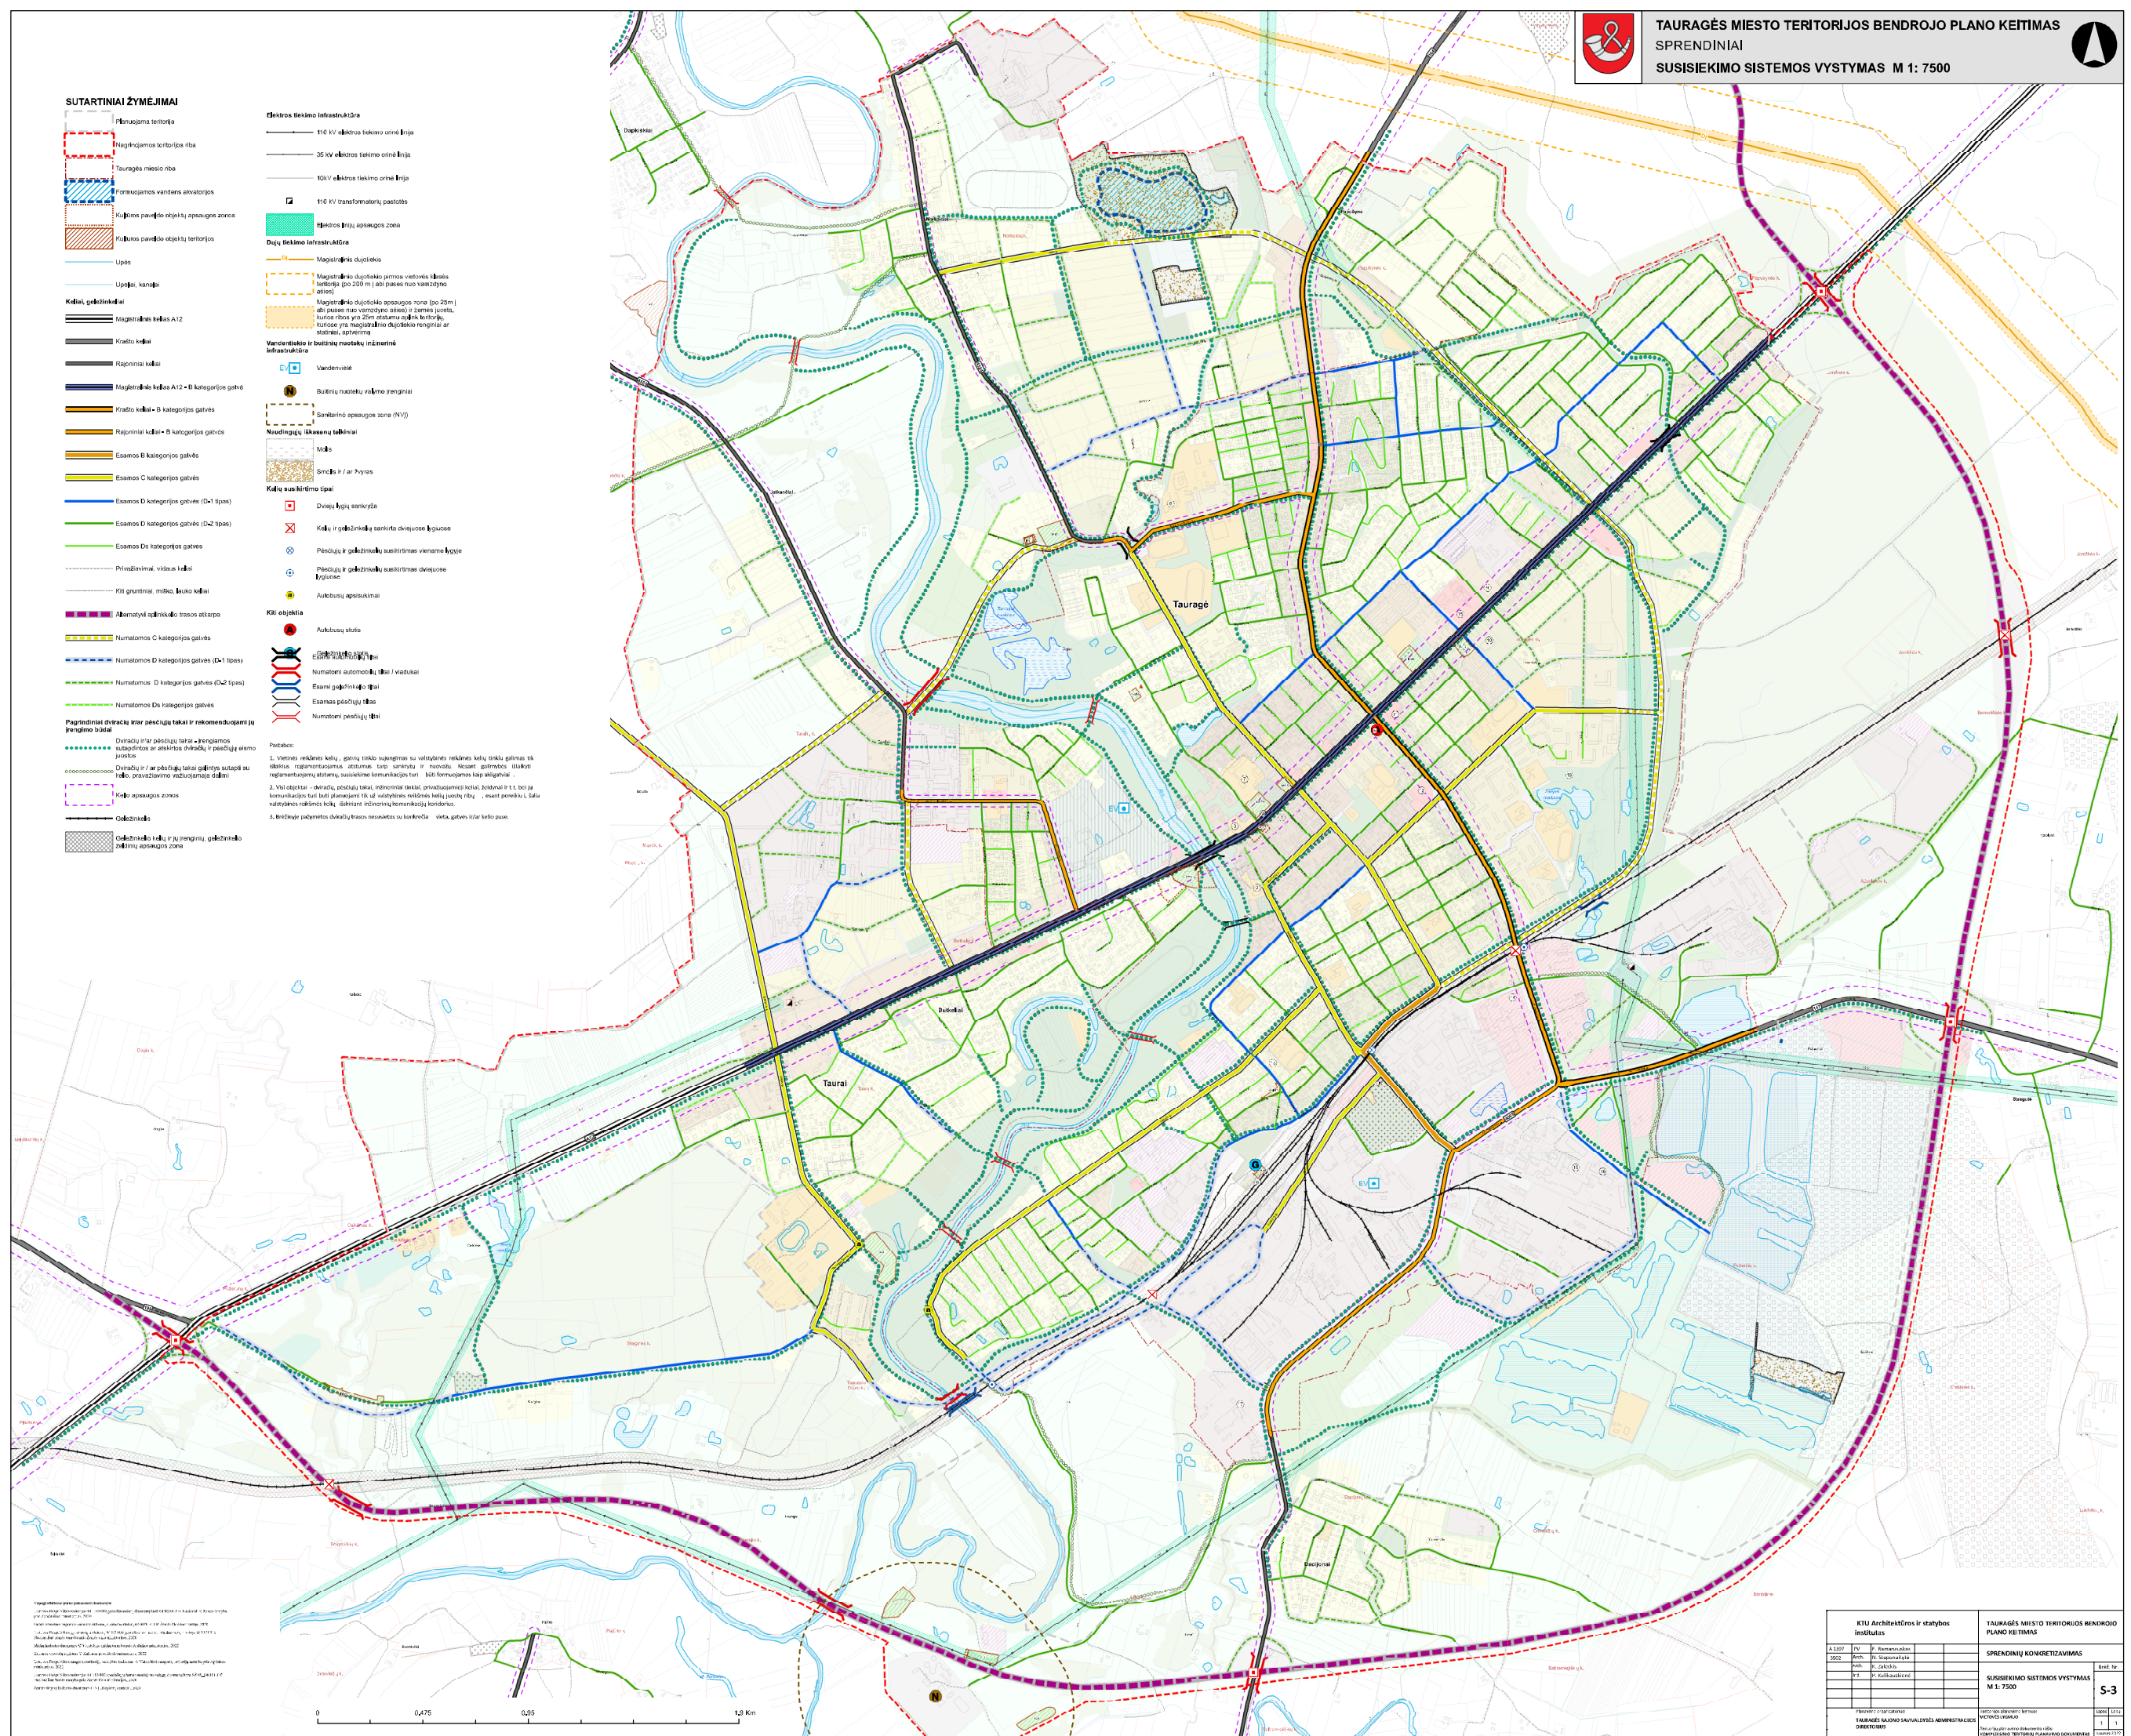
TAURAGĖS MIESTO TERITORIJOS BENDROJO PLANO KEITIMAS
SPRENDINIAI
SUSISIEKIMO SISTEMOS VYSTYMAS M 1: 7500

SUTARTINIAI ŽYMĖJIMAI

Planuojama teritorija
Nagrinėjamos teritorijos riba
Tauragės miesto riba
Formuojamos vandens aikštelės
Kultūros paveldo objektų apsaugos zonos
Kultūros paveldo objektų teritorijos
Upės
Upeliai, kanalai
Keliai, geležinkeliai
Magistralinis kelias A12
Krašto keliai
Rajoniniai keliai
Magistralinis kelias A12 - B kategorijos gatvė
Krašto keliai - B kategorijos gatvės
Rajoniniai keliai - B kategorijos gatvės
Esamos B kategorijos gatvės
Esamos C kategorijos gatvės
Esamos D kategorijos gatvės (D-1 tipas)
Esamos D kategorijos gatvės (D-2 tipas)
Esamos Ds kategorijos gatvės
Privažiavimai, vidaus keliai
Kiti gruntiniai, miško, lauko keliai
Numatytos aplinkkelio trasos atkarpa
Numatomos C kategorijos gatvės
Numatomos D kategorijos gatvės (D-1 tipas)
Numatomos D kategorijos gatvės (D-2 tipas)
Numatomos Ds kategorijos gatvės
Pagrindiniai dviračių ir/ar pėsčiųjų takai ir rekomenduojami jų įrengimo būdai
Dviračių ir/ar pėsčiųjų takai įrengiamos susiejimo ar atskiros dviračių ir pėsčiųjų eismo juostos
Dviračių ir / ar pėsčiųjų takai galimi sutapti su keliu, pravažiavimo ribojimais dalies
Kelių apsaugos zonos
Geležinkelis
Geležinkelio kelių ir jų įrenginių, geležinkelio apsaugos zona

Elektros tiekimo infrastruktūra
110 kV elektros tiekimo oro linija
35 kV elektros tiekimo oro linija
10kV elektros tiekimo oro linija
110 kV transformatorių pastotės
Elektros linijų apsaugos zona
Dujų tiekimo infrastruktūra
Magistralinis dujotiekis
Magistralinio dujotiekio pirmos vietovės klasės teritorija (po 200 m į abi puses nuo vamzdyno ašies)
Magistralinio dujotiekio apsaugos zona (po 25m į abi puses nuo vamzdyno ašies)
Vandentiekio ir buitinių nuotekų inžinerinė infrastruktūra
Vandenvietė
Buitinių nuotekų valymo įrenginiai
Sanitarinė apsaugos zona (NVĮ)
Naudingųjų iškasenų telkiniai
Molis
Smėlis ir / ar žvyras
Kelių susikirtimo tipai
Dviejų lygių sankryža
Kelių ir geležinkelių sankirta dviejuose lygiuose
Pėsčiųjų ir geležinkelių susikirtimas viename lygyje
Pėsčiųjų ir geležinkelių susikirtimas dviejuose lygiuose
Autobusų apsisukimai
Kiti objektai
Autobusų stotis
Geležinkelio stotis
Esami automobilių tiltai
Numatomi automobilių tiltai / viadukai
Esami geležinkelio tiltai
Esamos pėsčiųjų tiltai
Numatomi pėsčiųjų tiltai

Pastabos:

Tauragė
Taurai
Dapkiškiai

0 0,475 0,95 1,9 Km

KTU Architektūros ir statybos institutas
TAURAGĖS MIESTO TERITORIJOS BENDROJO PLANO KEITIMAS
SPRENDINIŲ KONKRETIZAVIMAS
SUSISIEKIMO SISTEMOS VYSTYMAS M 1: 7500
S-3
TAURAGĖS RAJONO SAVIVALDYBĖS ADMINISTRACIJOS DIREKTORIUS